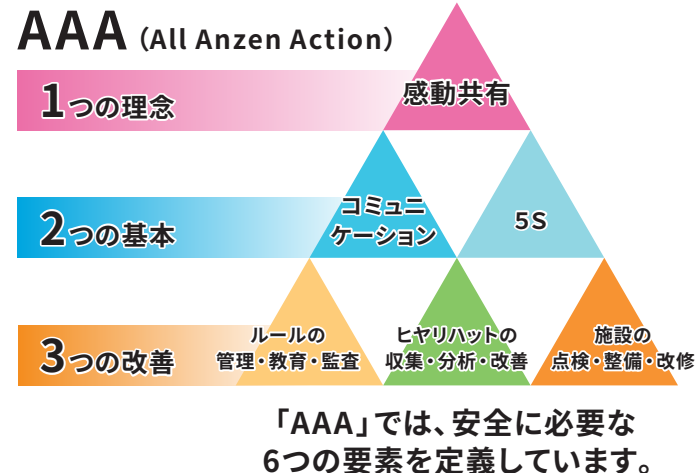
AAA（All Anzen Action）

1つの理念

感動共有

2つの基本

コミュニケーション

5S

3つの改善

ルールの管理・教育・監査

ヒヤリハットの収集・分析・改善

施設の点検・整備・改修

「AAA」では、安全に必要な6つの要素を定義しています。